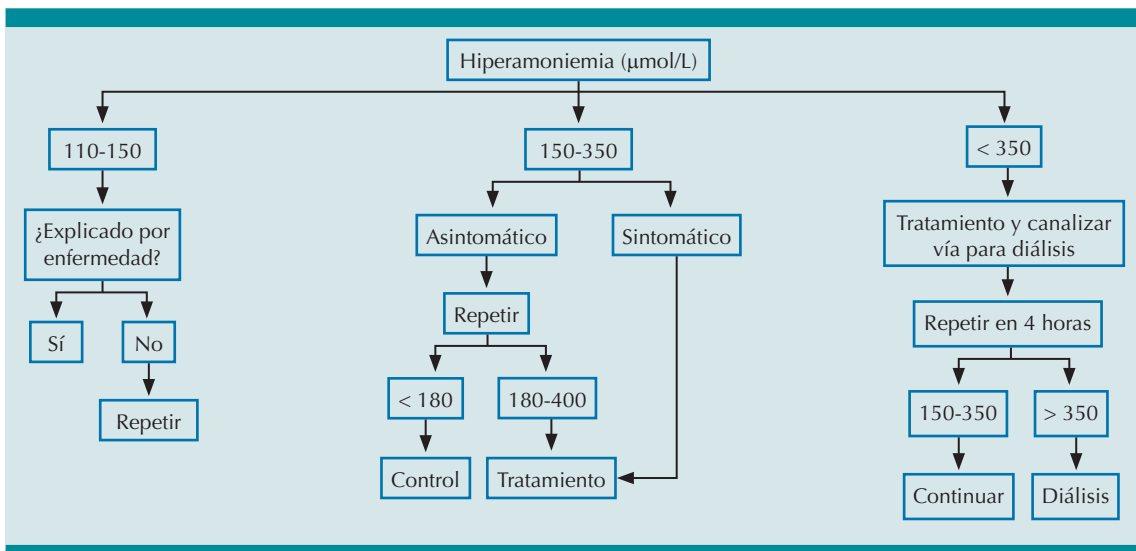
Hiperamoniemia (μmol/L)

110-150

¿Explicado por enfermedad?

Sí

No

Repetir

150-350

Asintomático

Repetir

< 180

Control

180-400

Tratamiento

Sintomático

< 350

Tratamiento y canalizar vía para diálisis

Repetir en 4 horas

150-350

Continuar

> 350

Diálisis